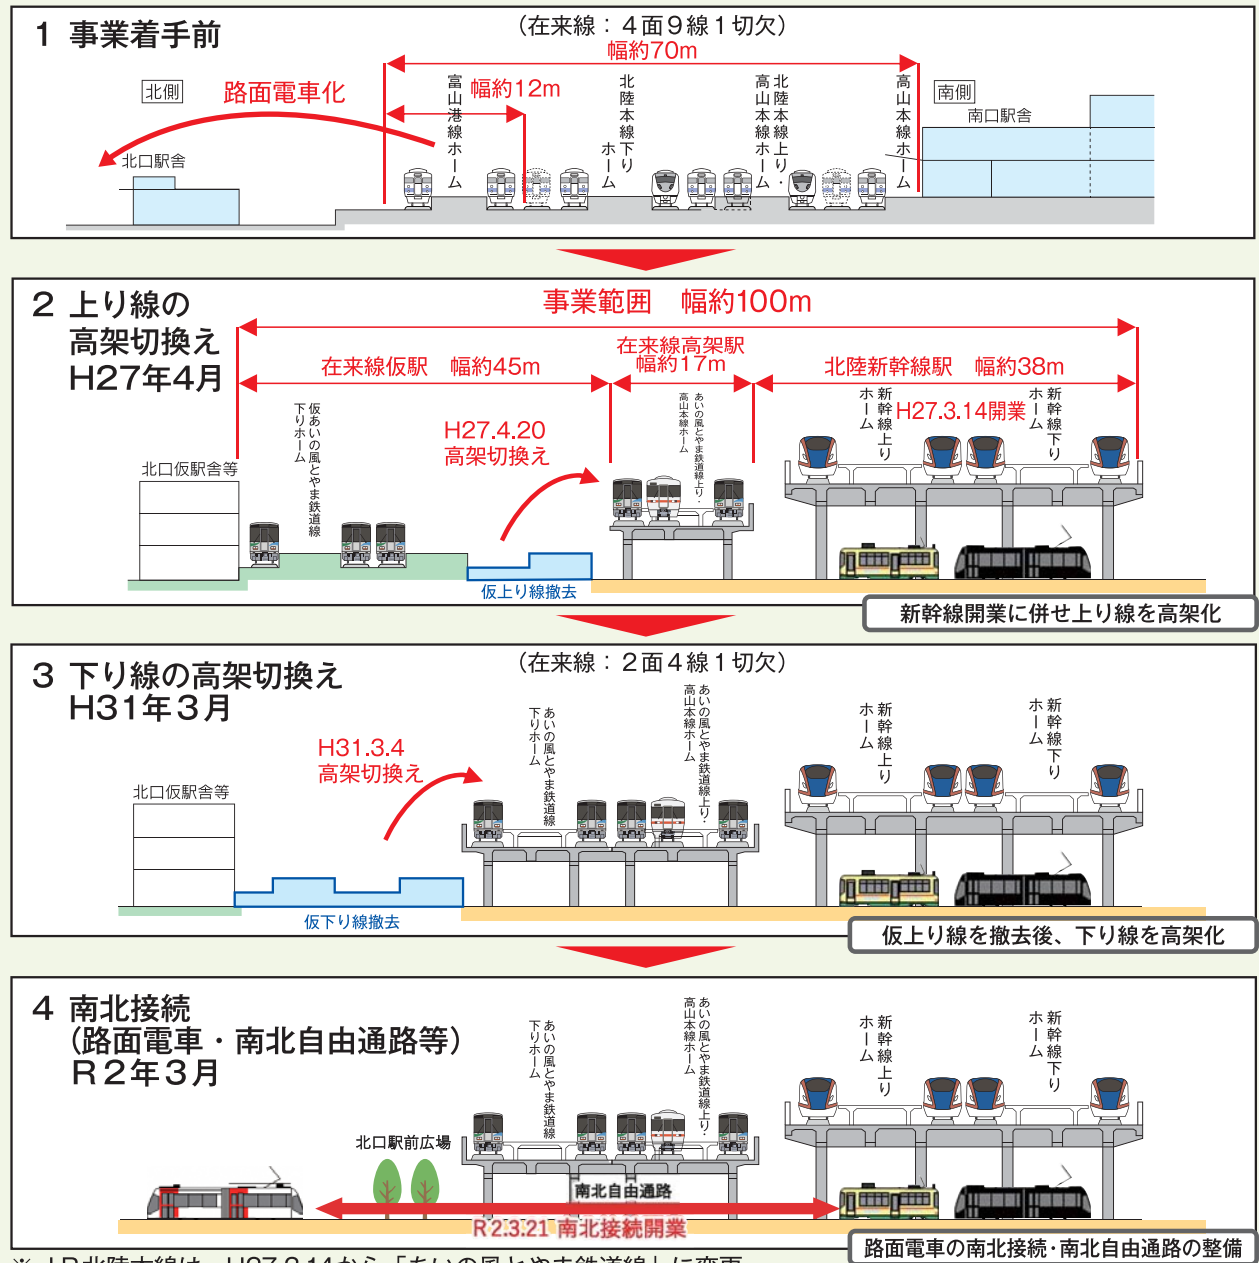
1 事業着手前

（在来線：４面９線１切欠）
幅約70m

北側
路面電車化
幅約12m
富山港線ホーム
北陸本線下りホーム
北陸本線上り・高山本線ホーム
高山本線ホーム
南側
南口駅舎
北口駅舎

2 上り線の高架切換え H27年4月

事業範囲　幅約100m
在来線仮駅　幅約45m
在来線高架駅 幅約17m
北陸新幹線駅　幅約38m
仮あいの風とやま鉄道線下りホーム
北口仮駅舎等
H27.4.20 高架切換え
あいの風とやま鉄道線上り・高山本線ホーム
新幹線上りホーム
H27.3.14開業
新幹線下りホーム
仮上り線撤去
新幹線開業に併せ上り線を高架化

3 下り線の高架切換え H31年3月

（在来線：２面４線１切欠）
H31.3.4 高架切換え
北口仮駅舎等
あいの風とやま鉄道線下りホーム
あいの風とやま鉄道線上り・高山本線ホーム
新幹線上りホーム
新幹線下りホーム
仮下り線撤去
仮上り線を撤去後、下り線を高架化

4 南北接続（路面電車・南北自由通路等） R2年3月

あいの風とやま鉄道線下りホーム
あいの風とやま鉄道線上り・高山本線ホーム
新幹線上りホーム
新幹線下りホーム
北口駅前広場
南北自由通路
R2.3.21 南北接続開業
路面電車の南北接続･南北自由通路の整備

※ JR北陸本線は、H27.3.14から「あいの風とやま鉄道線」に変更